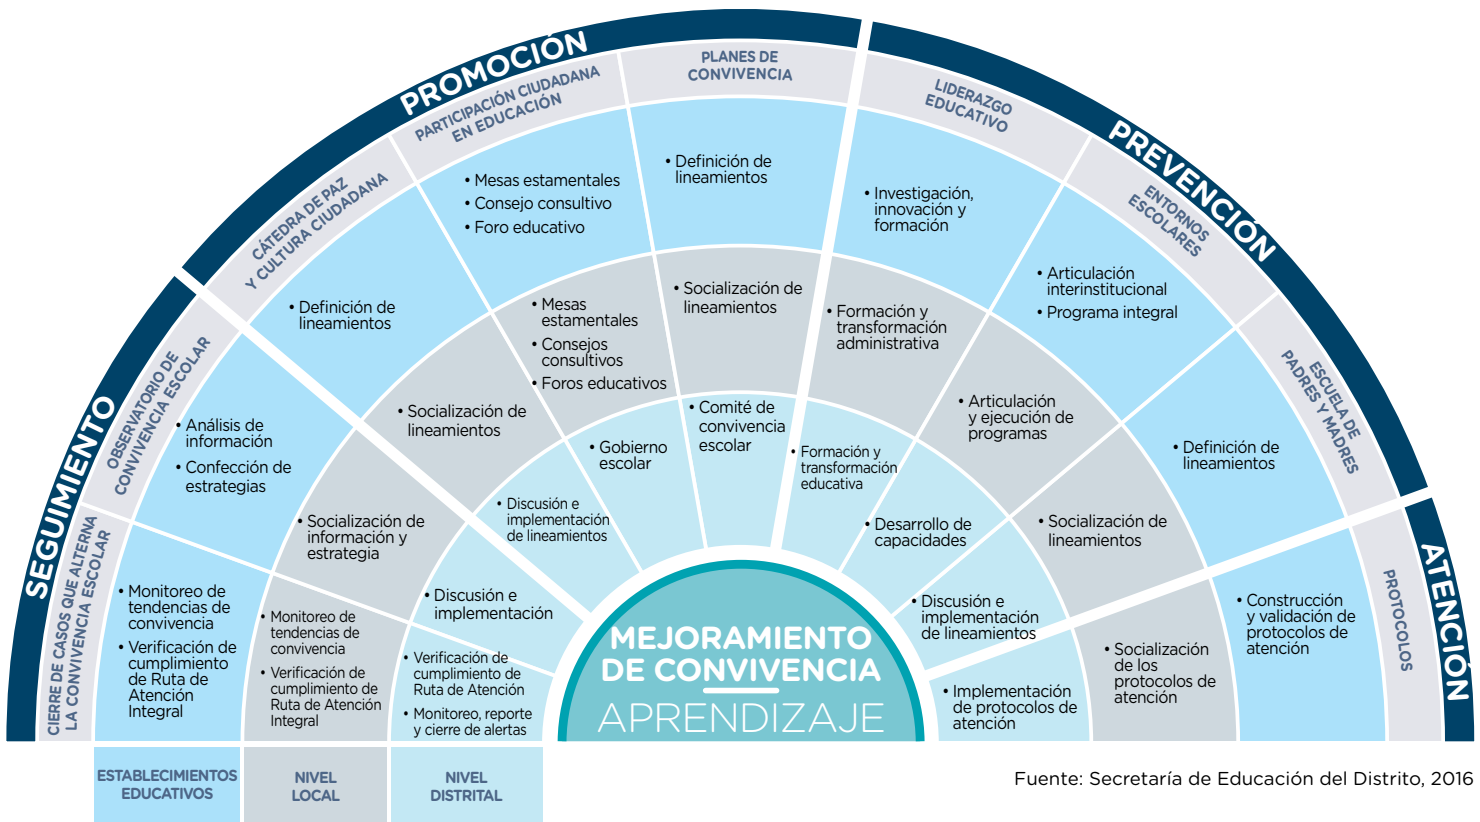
PROMOCIÓN

PREVENCIÓN

SEGUIMIENTO

ATENCIÓN

PARTICIPACIÓN CIUDADANA EN EDUCACIÓN

PLANES DE CONVIVENCIA

LIDERAZGO EDUCATIVO

ENTORNOS ESCOLARES

ESCUELA DE PADRES Y MADRES

PROTOCOLOS

CÁTEDRA DE PAZ Y CULTURA CIUDADANA

OBSERVATORIO DE CONVIVENCIA ESCOLAR

CIERRE DE CASOS QUE ALTERNA LA CONVIVENCIA ESCOLAR

• Mesas estamentales
• Consejo consultivo
• Foro educativo

• Definición de lineamientos

• Investigación, innovación y formación

• Articulación interinstitucional
• Programa integral

• Definición de lineamientos

• Definición de lineamientos

• Análisis de información
• Confección de estrategias

• Monitoreo de tendencias de convivencia
• Verificación de cumplimiento de Ruta de Atención Integral

• Construcción y validación de protocolos de atención

• Mesas estamentales
• Consejos consultivos
• Foros educativos

• Socialización de lineamientos

• Formación y transformación administrativa

• Articulación y ejecución de programas

• Socialización de lineamientos

• Socialización de lineamientos

• Socialización de información y estrategia

• Monitoreo de tendencias de convivencia
• Verificación de cumplimiento de Ruta de Atención Integral

• Socialización de los protocolos de atención

• Gobierno escolar

• Comité de convivencia escolar

• Formación y transformación educativa

• Desarrollo de capacidades

• Discusión e implementación de lineamientos

• Discusión e implementación de lineamientos

• Discusión e implementación

• Verificación de cumplimiento de Ruta de Atención
• Monitoreo, reporte y cierre de alertas

• Implementación de protocolos de atención

MEJORAMIENTO DE CONVIVENCIA
APRENDIZAJE

ESTABLECIMIENTOS EDUCATIVOS

NIVEL LOCAL

NIVEL DISTRITAL

Fuente: Secretaría de Educación del Distrito, 2016